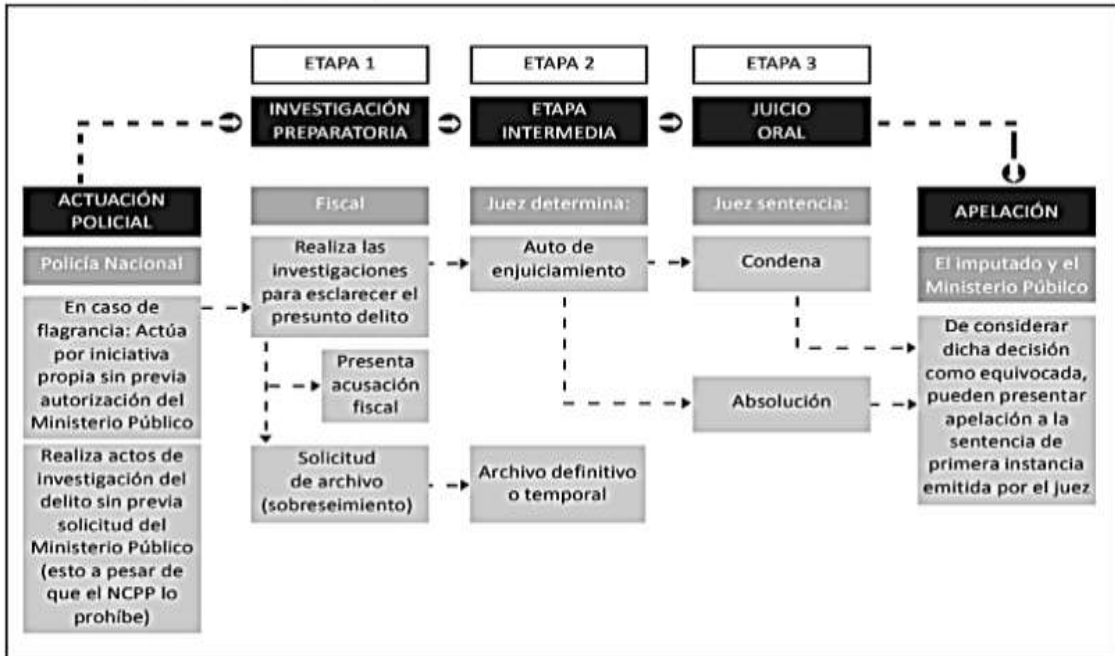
ETAPA 1

ETAPA 2

ETAPA 3

INVESTIGACIÓN PREPARATORIA

ETAPA INTERMEDIA

JUICIO ORAL

ACTUACIÓN POLICIAL

Policía Nacional

En caso de flagrancia: Actúa por iniciativa propia sin previa autorización del Ministerio Público

Realiza actos de investigación del delito sin previa solicitud del Ministerio Público (esto a pesar de que el NCPP lo prohíbe)

Fiscal

Realiza las investigaciones para esclarecer el presunto delito

Presenta acusación fiscal

Solicitud de archivo (sobreseimiento)

Juez determina:

Auto de enjuiciamiento

Archivo definitivo o temporal

Juez sentencia:

Condena

Absolución

APELACIÓN

El imputado y el Ministerio Público

De considerar dicha decisión como equivocada, pueden presentar apelación a la sentencia de primera instancia emitida por el juez